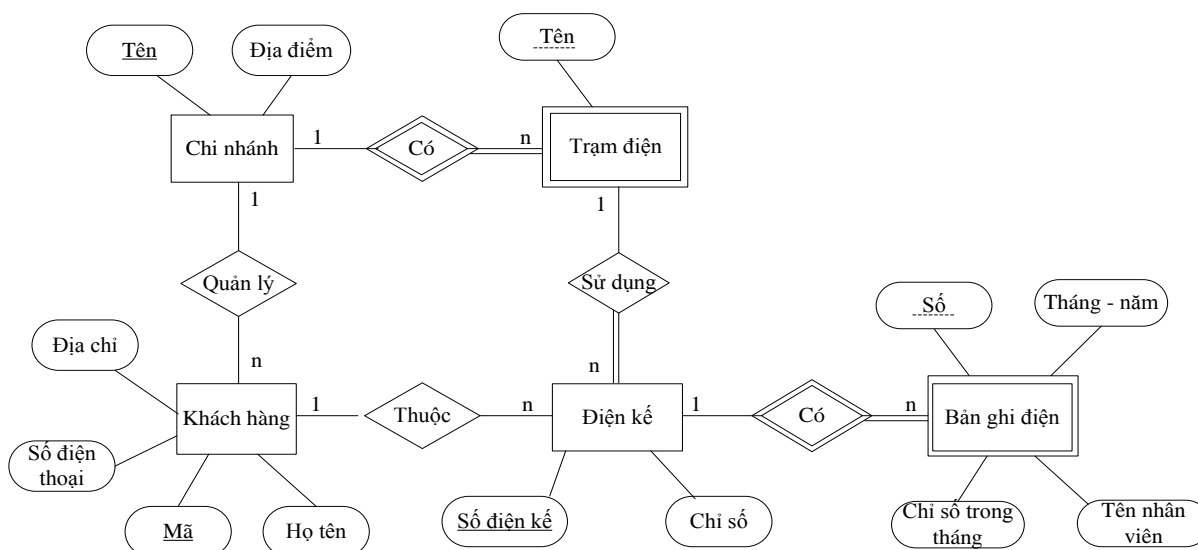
Tên

Địa điểm

Tên

Chi nhánh

1

Có

n

Trạm điện

1

1

Quản lý

Sử dụng

Số

Tháng - năm

Địa chỉ

n

n

Khách hàng

1

Thuộc

n

Điện kế

1

Có

n

Bản ghi điện

Số điện thoại

Mã

Họ tên

Số điện kế

Chỉ số

Chỉ số trong tháng

Tên nhân viên